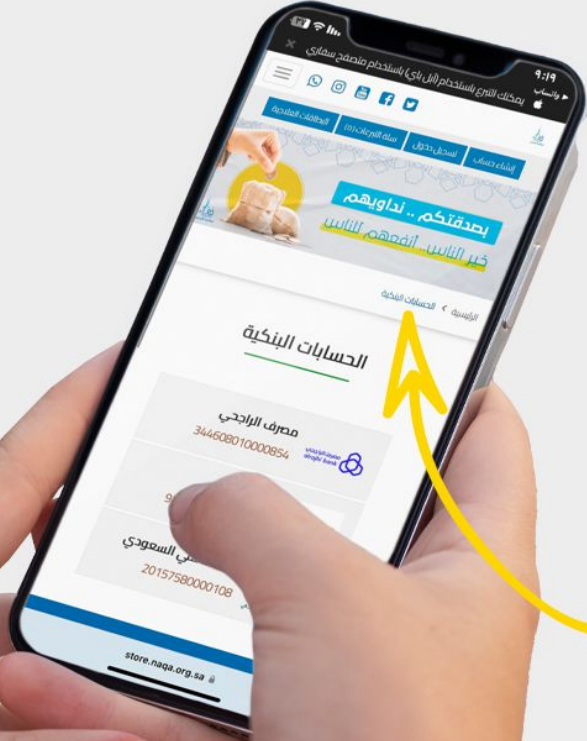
9:19
واتساب
يمكنك التبرع باستخدام (أبل باي) باستخدام متصفح سفاري
إنشاء حساب
تسجيل دخول
سلة التبرعات (0)
البطاقات الإهدائية
بصدقتكم .. نداويهم
خير الناس أنفعهم للناس
الرئيسية › الحسابات البنكية
الحسابات البنكية
مصرف الراجحي
344608010000854
مصرف الراجحي
Al Rajhi Bank
السعودي
20157580000108
store.naqa.org.sa